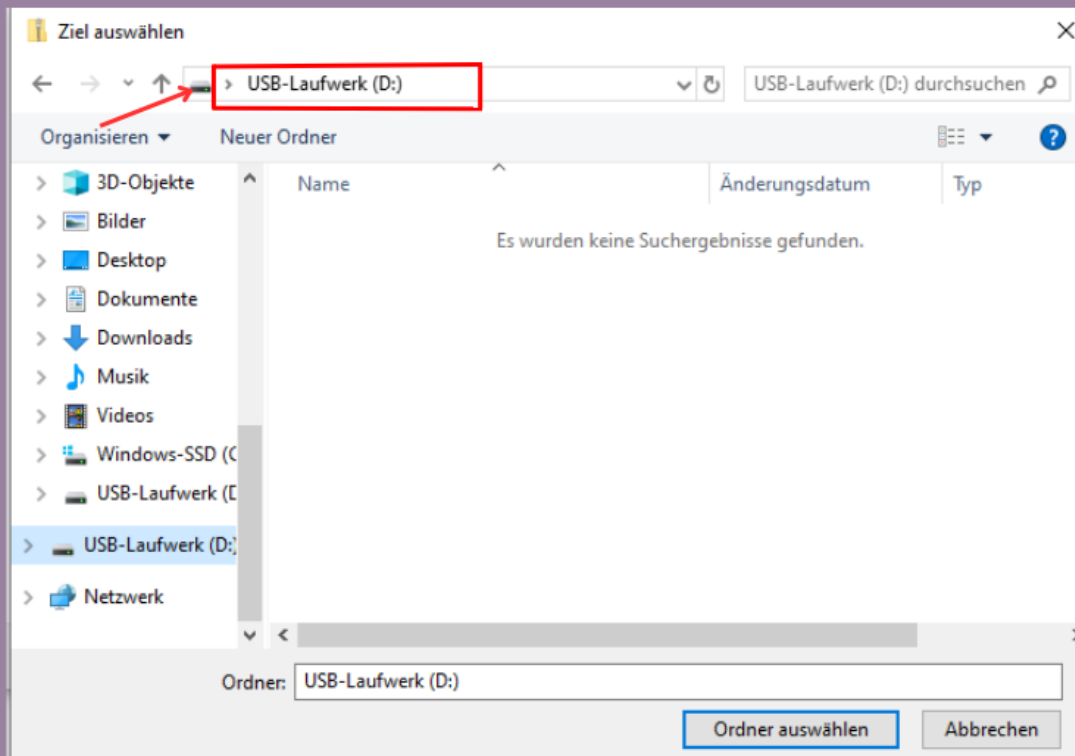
Ziel auswählen

USB-Laufwerk (D:)

USB-Laufwerk (D:) durchsuchen

Organisieren ▾

Neuer Ordner

3D-Objekte
Bilder
Desktop
Dokumente
Downloads
Musik
Videos
Windows-SSD (C
USB-Laufwerk (D
USB-Laufwerk (D:)
Netzwerk

| Name | Änderungsdatum | Typ |
|---|---|---|

Es wurden keine Suchergebnisse gefunden.

Ordner: USB-Laufwerk (D:)

Ordner auswählen

Abbrechen